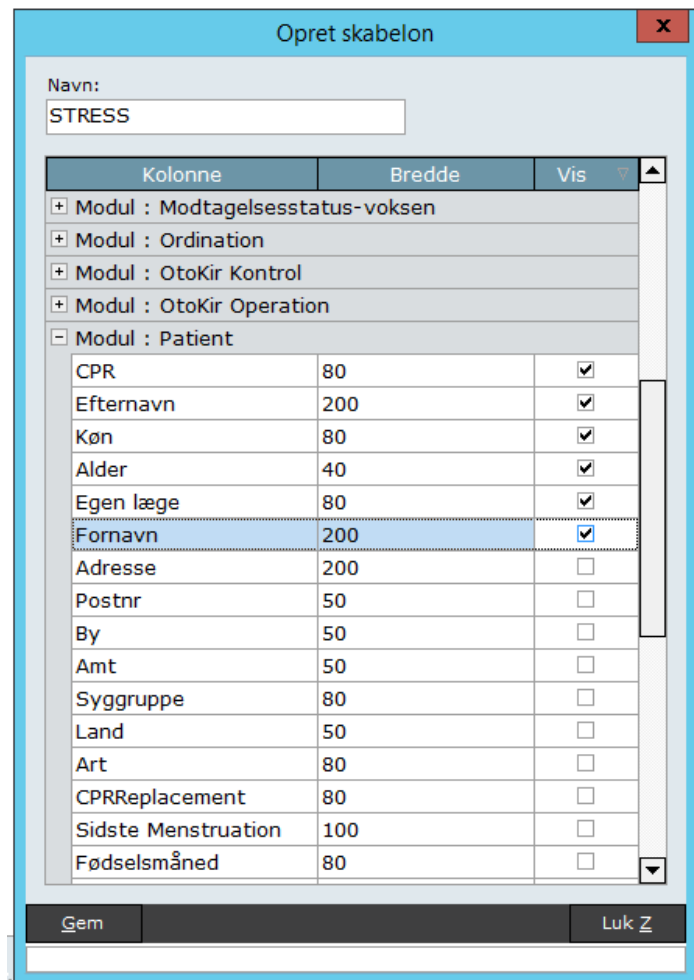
Opret skabelon

Navn:

STRESS

| Kolonne | Bredde | Vis |
|---|---|---|
| Modul : Modtagelsesstatus-voksen | | |
| Modul : Ordination | | |
| Modul : OtoKir Kontrol | | |
| Modul : OtoKir Operation | | |
| Modul : Patient | | |
| CPR | 80 | ☑ |
| Efternavn | 200 | ☑ |
| Køn | 80 | ☑ |
| Alder | 40 | ☑ |
| Egen læge | 80 | ☑ |
| Fornavn | 200 | ☑ |
| Adresse | 200 | ☐ |
| Postnr | 50 | ☐ |
| By | 50 | ☐ |
| Amt | 50 | ☐ |
| Syggruppe | 80 | ☐ |
| Land | 50 | ☐ |
| Art | 80 | ☐ |
| CPRReplacement | 80 | ☐ |
| Sidste Menstruation | 100 | ☐ |
| Fødselsmåned | 80 | ☐ |

Gem

Luk Z